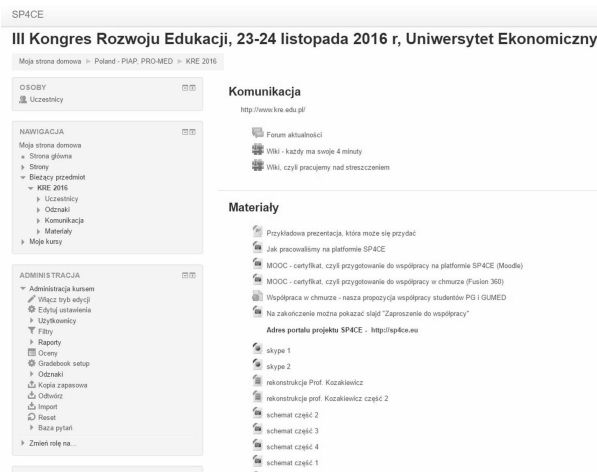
SP4CE

III Kongres Rozwoju Edukacji, 23-24 listopada 2016 r, Uniwersytet Ekonomiczny

Moja strona domowa ► Poland - PIAP, PRO-MED ► KRE 2016

OSOBY
Uczestnicy

NAWIGACJA
Moja strona domowa
Strona główna
Strony
Bieżący przedmiot
KRE 2016
Uczestnicy
Odznaki
Komunikacja
Materiały
Moje kursy

ADMINISTRACJA
Administracja kursem
Włącz tryb edycji
Edytuj ustawienia
Użytkownicy
Filtry
Raporty
Oceny
Gradebook setup
Odznaki
Kopia zapasowa
Odtwórz
Import
Reset
Baza pytań
Zmień rolę na...

Komunikacja

http://www.kre.edu.pl/

Forum aktualności
Wiki - każdy ma swoje 4 minuty
Wiki, czyli pracujemy nad streszczeniem

Materiały

Przykładowa prezentacja, która może się przydać
Jak pracowaliśmy na platformie SP4CE
MOOC - certyfikat, czyli przygotowanie do współpracy na platformie SP4CE (Moodle)
MOOC - certyfikat, czyli przygotowanie do współpracy w chmurze (Fusion 360)
Współpraca w chmurze - nasza propozycja współpracy studentów PG i GUMED
Na zakończenie można pokazać slajd "Zaproszenie do współpracy"

Adres portalu projektu SP4CE - http://sp4ce.eu

skype 1
skype 2
rekonstrukcje Prof. Kozakiewicz
rekonstrukcje prof. Kozakiewicz część 2
schemat część 2
schemat część 3
schemat część 4
schemat część 1